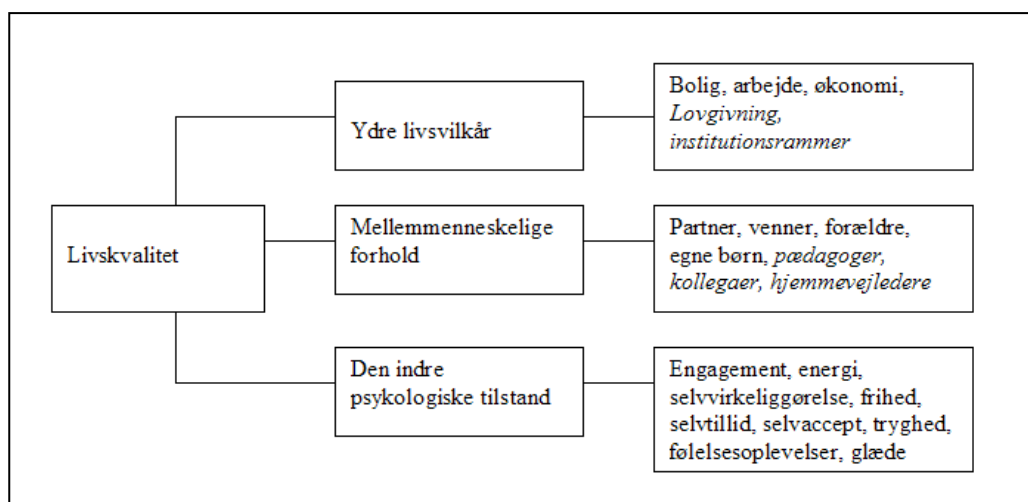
Livskvalitet

Ydre livsvilkår

Bolig, arbejde, økonomi, *Lovgivning, institutionsrammer*

Mellemmenneskelige forhold

Partner, venner, forældre, egne børn, *pædagoger, kollegaer, hjemmevejledere*

Den indre psykologiske tilstand

Engagement, energi, selvvirkeliggørelse, frihed, selvtillid, selvaccept, tryghed, følelsesoplevelser, glæde